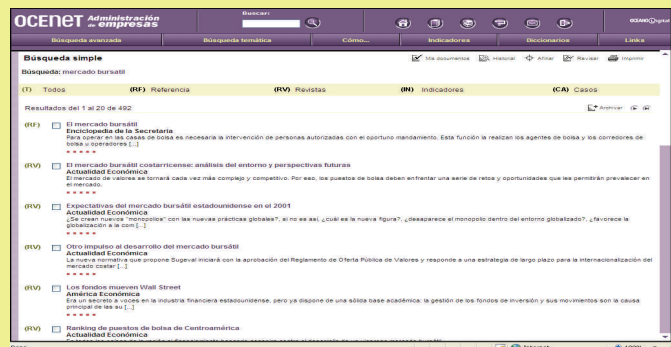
OCENET Administración de empresas

Buscar:

OCEANO digital

Búsqueda avanzada | Búsqueda temática | Cómo... | Indicadores | Diccionarios | Links

Búsqueda simple

Mis documentos | Historial | Afinar | Revisar | Imprimir

Búsqueda: mercado bursátil

(T) Todos | (RF) Referencia | (RV) Revistas | (IN) Indicadores | (CA) Casos

Resultados del 1 al 20 de 492

Archivar

(RF) El mercado bursátil
Enciclopedia de la Secretaría
Para operar en las casas de bolsa es necesaria la intervención de personas autorizadas con el oportuno mandamiento. Esta función la realizan los agentes de bolsa y los corredores de bolsa y operadores [...]

(RV) El mercado bursátil costarricense: análisis del entorno y perspectivas futuras
Actualidad Económica
El mercado de valores se tornará cada vez más complejo y competitivo. Por eso, los puestos de bolsa deben enfrentar una serie de retos y oportunidades que les permitirán prevalecer en el mercado.

(RV) Expectativas del mercado bursátil estadounidense en el 2001
Actualidad Económica
¿Se crean nuevos "monopolios" con las nuevas prácticas globales?, si no es así, ¿cuál es la nueva figura?, ¿desaparece el monopolio dentro del entorno globalizado?, ¿favorece la globalización a la com [...]

(RV) Otro impulso al desarrollo del mercado bursátil
Actualidad Económica
La nueva normativa que propone Sugeval iniciará con la aprobación del Reglamento de Oferta Pública de Valores y responde a una estrategia de largo plazo para la internacionalización del mercado costar [...]

(RV) Los fondos mueven Wall Street
América Económica
Era un secreto a voces en la industria financiera estadounidense, pero ya dispone de una sólida base académica: la gestión de los fondos de inversión y sus movimientos son la causa principal de las su [...]

(RV) Ranking de puestos de bolsa de Centroamérica
Actualidad Económica
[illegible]